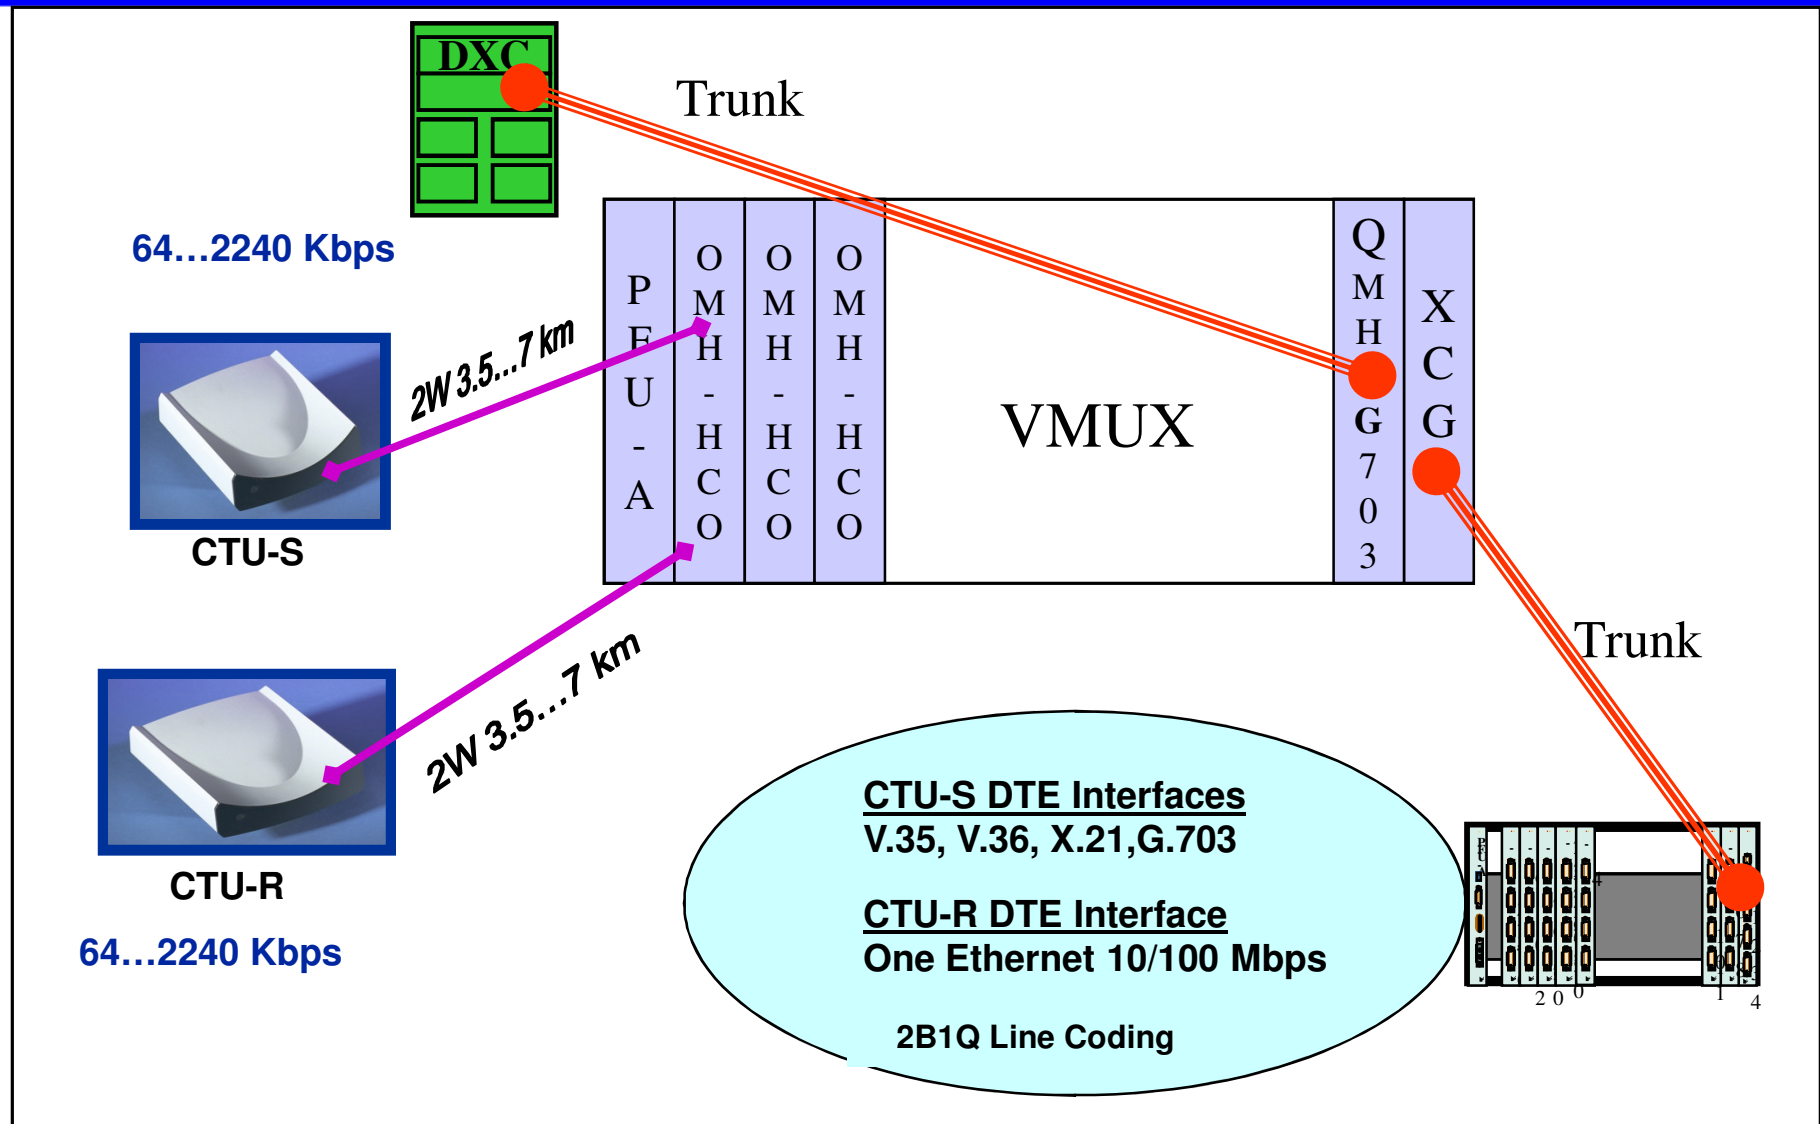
DXC

Trunk

64…2240 Kbps

P
F
U
-
A

O
M
H
-
H
C
O

O
M
H
-
H
C
O

O
M
H
-
H
C
O

VMUX

Q
M
H
G
7
0
3

X
C
G

2W 3.5…7 km

CTU-S

2W 3.5…7 km

Trunk

CTU-R

64…2240 Kbps

CTU-S DTE Interfaces
V.35, V.36, X.21,G.703

CTU-R DTE Interface
One Ethernet 10/100 Mbps

2B1Q Line Coding

2 0 0
1 4